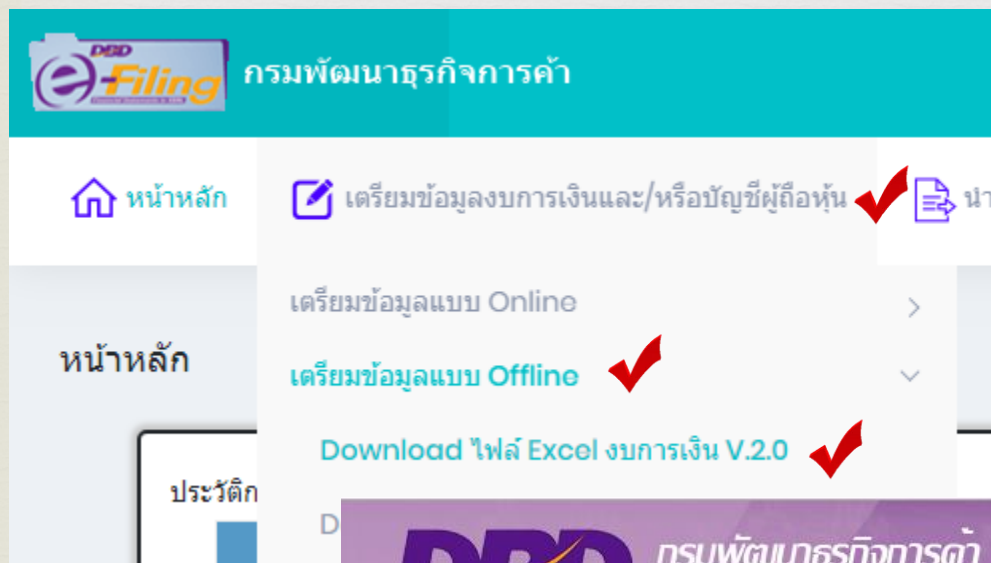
DBD e-Filing กรมพัฒนาธุรกิจการค้า

หน้าหลัก

เตรียมข้อมูลงบการเงินและ/หรือบัญชีผู้ถือหุ้น

นำ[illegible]

เตรียมข้อมูลแบบ Online

หน้าหลัก

เตรียมข้อมูลแบบ Offline

Download ไฟล์ Excel งบการเงิน V.2.0

ประวัติก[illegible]

D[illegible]

DBD กรมพัฒนาธุรกิจการค้า